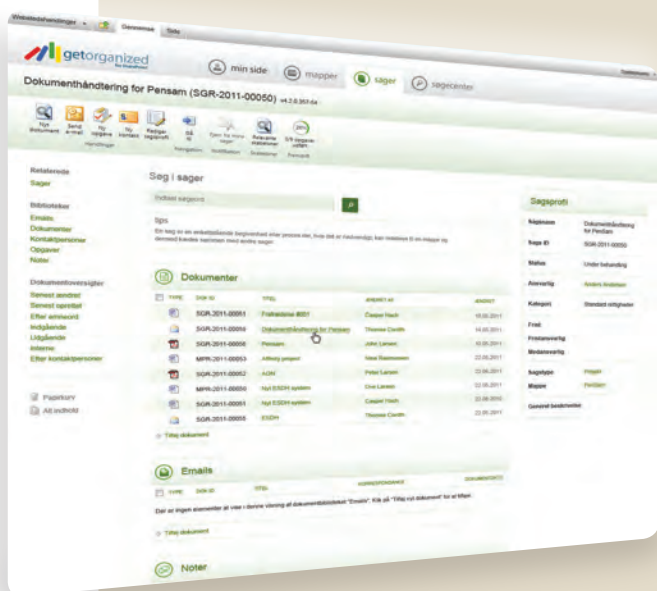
Webstedshandlinger Gennemse Side

getorganized

min side mapper sager sagscenter

Dokumenthåndtering for Pensam (SGR-2011-00050)

Ny dokument Send e-mail Ny opgave Ny kontakt Rediger sagsprofil Gå til Åbn for mine sager Relaterede elementer Sæt tilsagnsnotifikation

Handlinger Navigation Notifikation Relationer Favoritter

Relaterede
Sager

Biblioteker
Emails
Dokumenter
Kontaktpersoner
Opgaver
Noter

Dokumentoversigter
Senest ændret
Senest oprettet
Efter ansvarlig
Indgående
Udgående
Interne
Efter kontaktpersoner

Papirkurv
Alt indhold

Søg i sager

Indtast søgeord

tips
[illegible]

Dokumenter

| TYPE | SAG ID | TITEL | ÆNDRET AF | ÆNDRET |
|---|---|---|---|---|
| | SGR-2011-00051 | Frokostmøde #051 | Casper Nach | 15.06.2011 |
| | SGR-2011-00050 | Dokumenthåndtering for Pensam | Thomas Cordin | 14.06.2011 |
| | SGR-2011-00050 | Pensam | John Larsen | 10.06.2011 |
| | MPR-2011-00053 | Afholdt projekt | Nina Rasmussen | 22.06.2011 |
| | SGR-2011-00052 | ADN | Peter Larsen | 22.06.2011 |
| | MPR-2011-00050 | Nyt ESDH system | Ove Larsen | 22.06.2011 |
| | SGR-2011-00051 | Nyt ESDH system | Casper Nach | 22.06.2010 |
| | SGR-2011-00055 | ESDH | Thomas Cordin | 22.06.2011 |

Tilføj dokument

Emails

TYPE SAG ID TITEL KORRESPONDANCE DOKUMENTDATO

Der er ingen elementer at vise i denne visning af dokumentbiblioteket "Emails". Klik på "Tilføj nyt dokument" for at tilføje.

Tilføj dokument

Noter

Sagsprofil

| Sagsnavn | Dokumenthåndtering for Pensam |
|---|---|
| Sags ID | SGR-2011-00050 |
| Status | Under behandling |
| Ansvarlig | Anders Andersen |
| Kategori | Standard mittgheder |
| Frist | |
| Fristansvarlig | |
| Medansvarlig | |
| Sagstype | Projekt |
| Mappe | Pensam |
| Generel beskrivelse | |